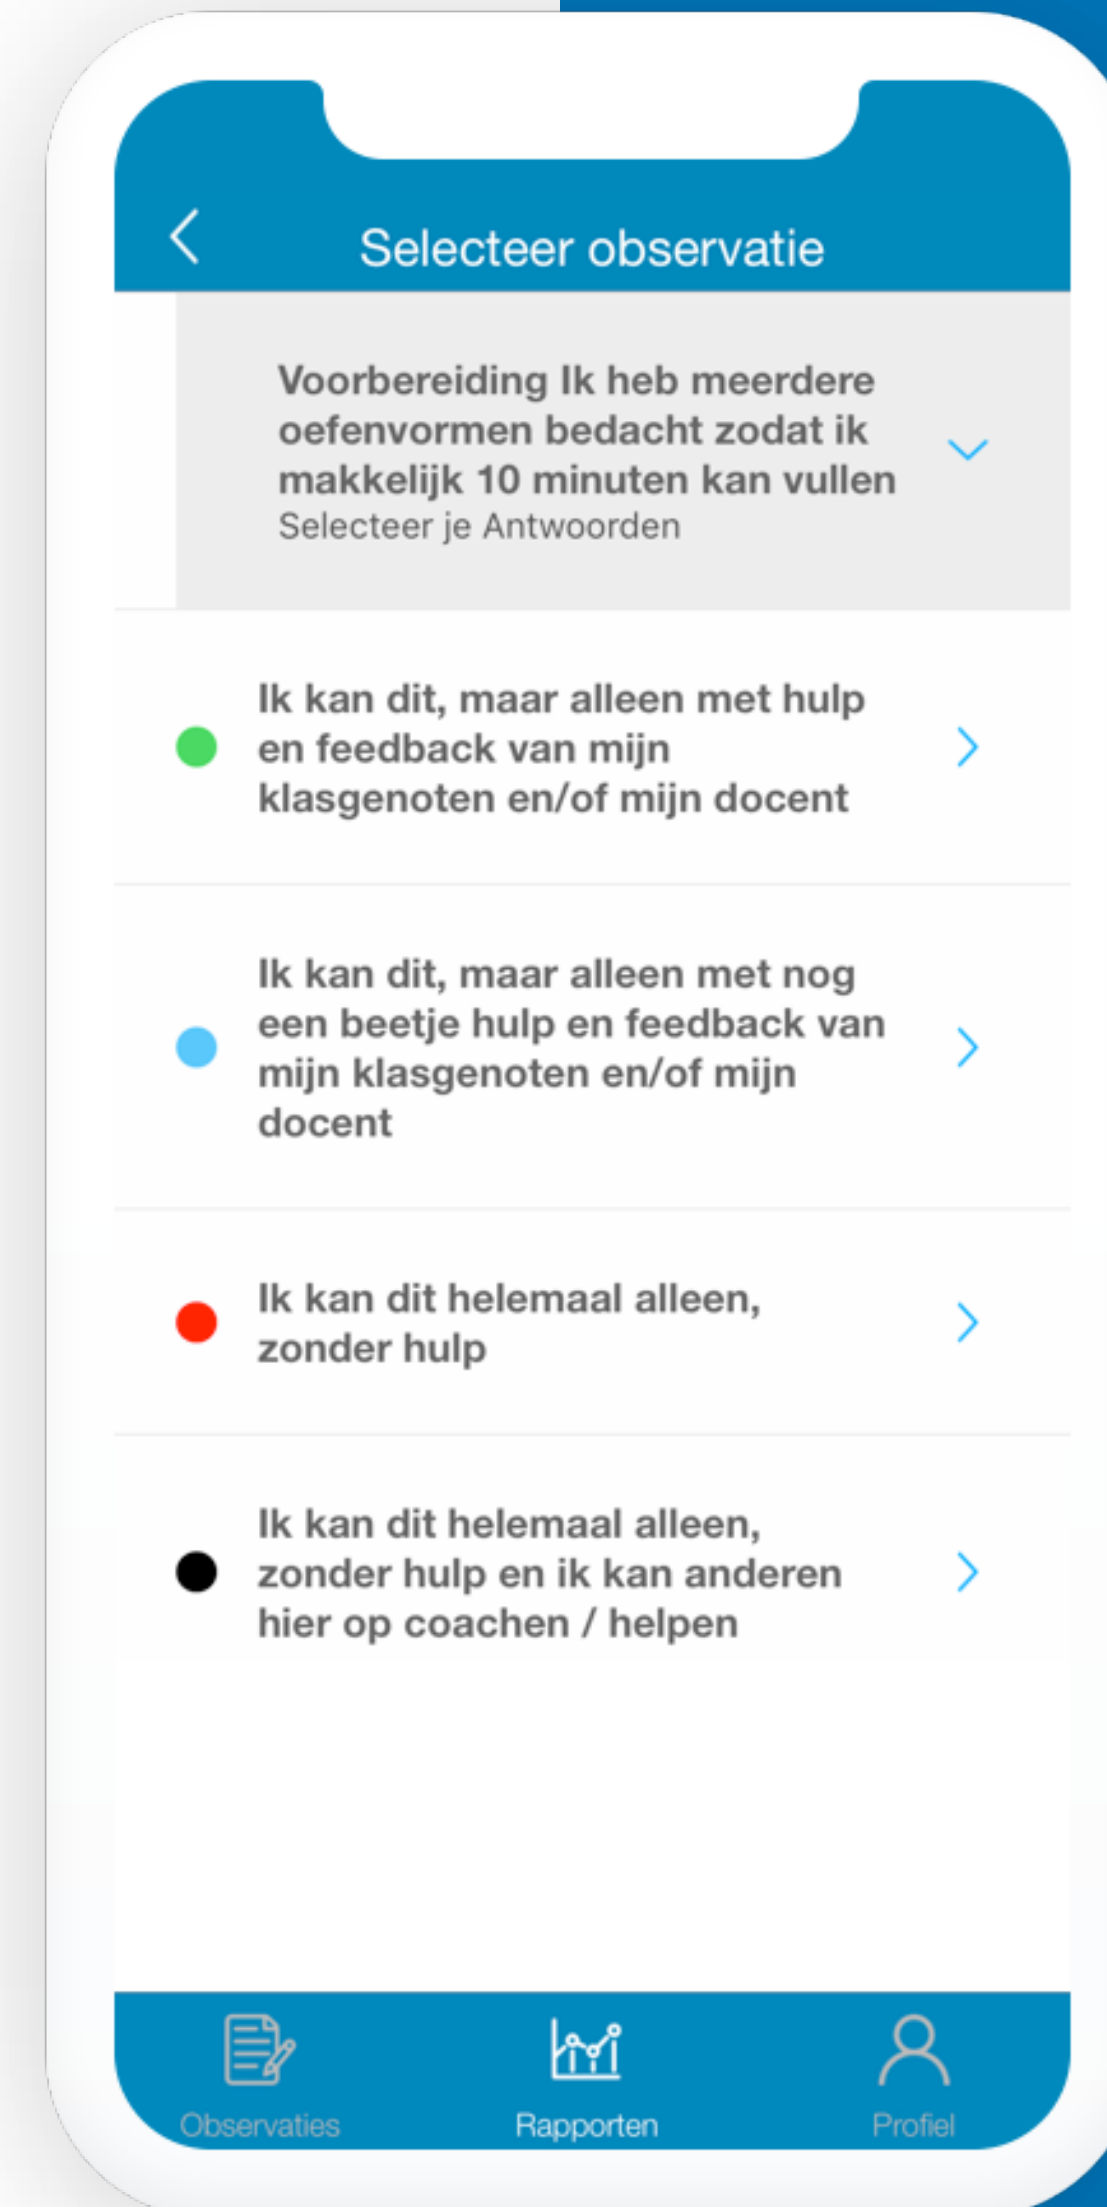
Selecteer observatie

Voorbereiding Ik heb meerdere oefenvormen bedacht zodat ik makkelijk 10 minuten kan vullen
Selecteer je Antwoorden

Ik kan dit, maar alleen met hulp en feedback van mijn klasgenoten en/of mijn docent

Ik kan dit, maar alleen met nog een beetje hulp en feedback van mijn klasgenoten en/of mijn docent

Ik kan dit helemaal alleen, zonder hulp

Ik kan dit helemaal alleen, zonder hulp en ik kan anderen hier op coachen / helpen

Observaties
Rapporten
Profiel